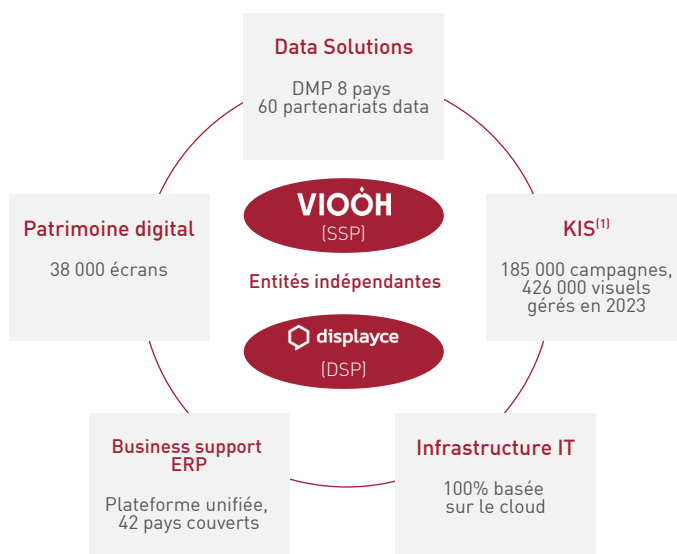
Data Solutions

DMP 8 pays
60 partenariats data

Patrimoine digital

38 000 écrans

VIOOH
(SSP)

Entités indépendantes

displayce
(DSP)

KIS$^{(1)}$

185 000 campagnes,
426 000 visuels
gérés en 2023

Business support
ERP

Plateforme unifiée,
42 pays couverts

Infrastructure IT

100% basée
sur le cloud